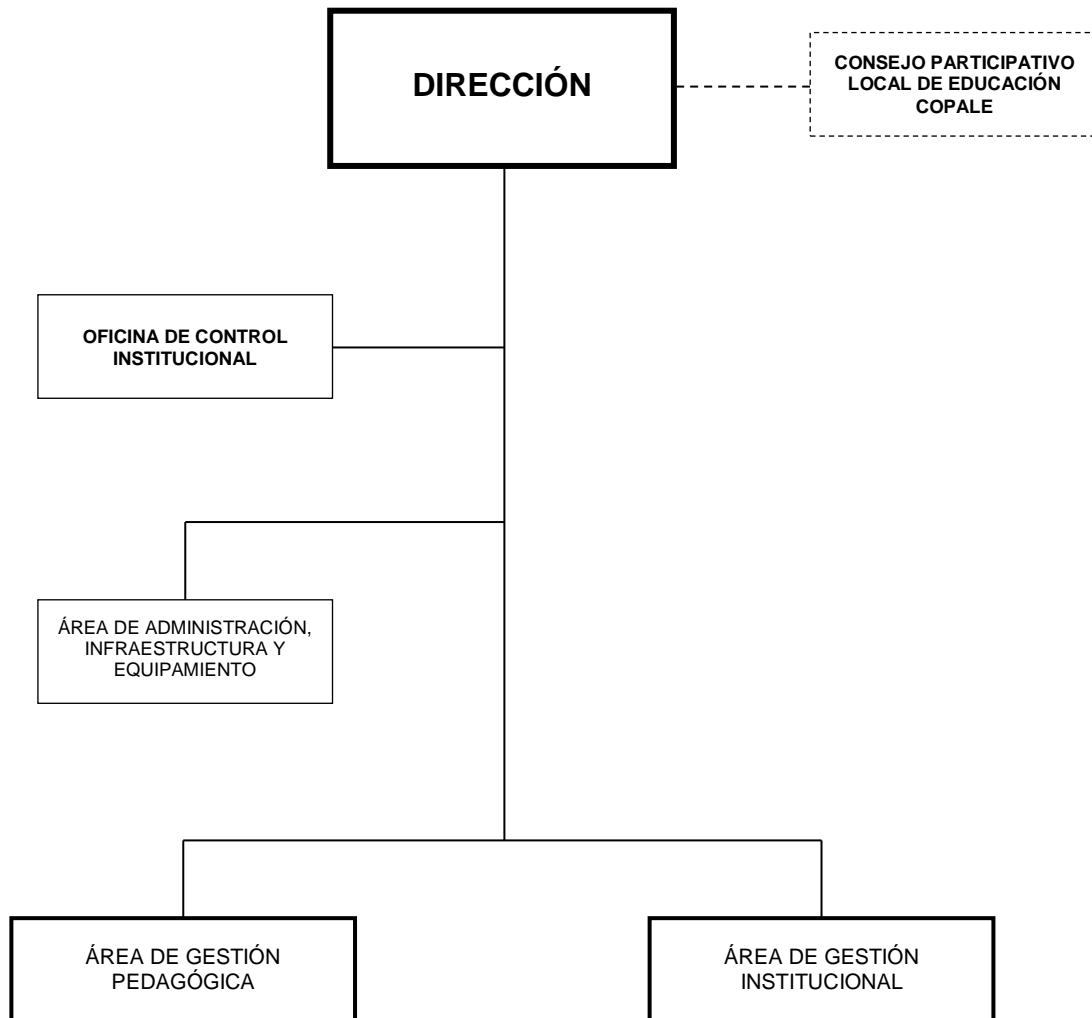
DIRECCIÓN

CONSEJO PARTICIPATIVO LOCAL DE EDUCACIÓN COPALE

OFICINA DE CONTROL INSTITUCIONAL

ÁREA DE ADMINISTRACIÓN, INFRAESTRUCTURA Y EQUIPAMIENTO

ÁREA DE GESTIÓN PEDAGÓGICA

ÁREA DE GESTIÓN INSTITUCIONAL